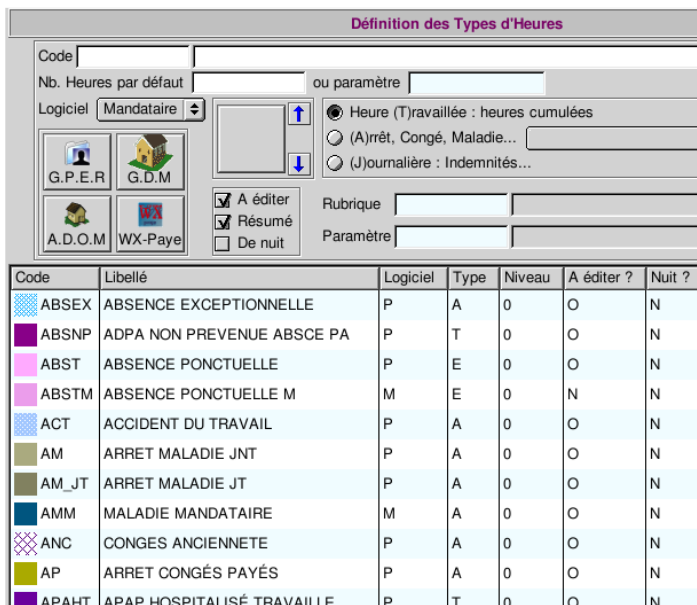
Définition des Types d'Heures

Code

Nb. Heures par défaut ou paramètre

Logiciel Mandataire

G.P.E.R G.D.M

A.D.O.M WX-Paye

Heure (T)ravaillée : heures cumulées

(A)rrêt, Congé, Maladie...

(J)ournalière : Indemnités...

A éditer

Résumé

De nuit

Rubrique

Paramètre

| Code | Libellé | Logiciel | Type | Niveau | A éditer ? | Nuit ? |
|---|---|---|---|---|---|---|
| ABSEX | ABSENCE EXCEPTIONNELLE | P | A | 0 | O | N |
| ABSNP | ADPA NON PREVENUE ABSCE PA | P | T | 0 | O | N |
| ABST | ABSENCE PONCTUELLE | P | E | 0 | O | N |
| ABSTM | ABSENCE PONCTUELLE M | M | E | 0 | N | N |
| ACT | ACCIDENT DU TRAVAIL | P | A | 0 | O | N |
| AM | ARRET MALADIE JNT | P | A | 0 | O | N |
| AM_JT | ARRET MALADIE JT | P | A | 0 | O | N |
| AMM | MALADIE MANDATAIRE | M | A | 0 | O | N |
| ANC | CONGES ANCIENNETE | P | A | 0 | O | N |
| AP | ARRET CONGÉS PAYÉS | P | A | 0 | O | N |
| APAHT | APAP HOSPITALISÉ TRAVAILLE | P | T | 0 | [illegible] | N |